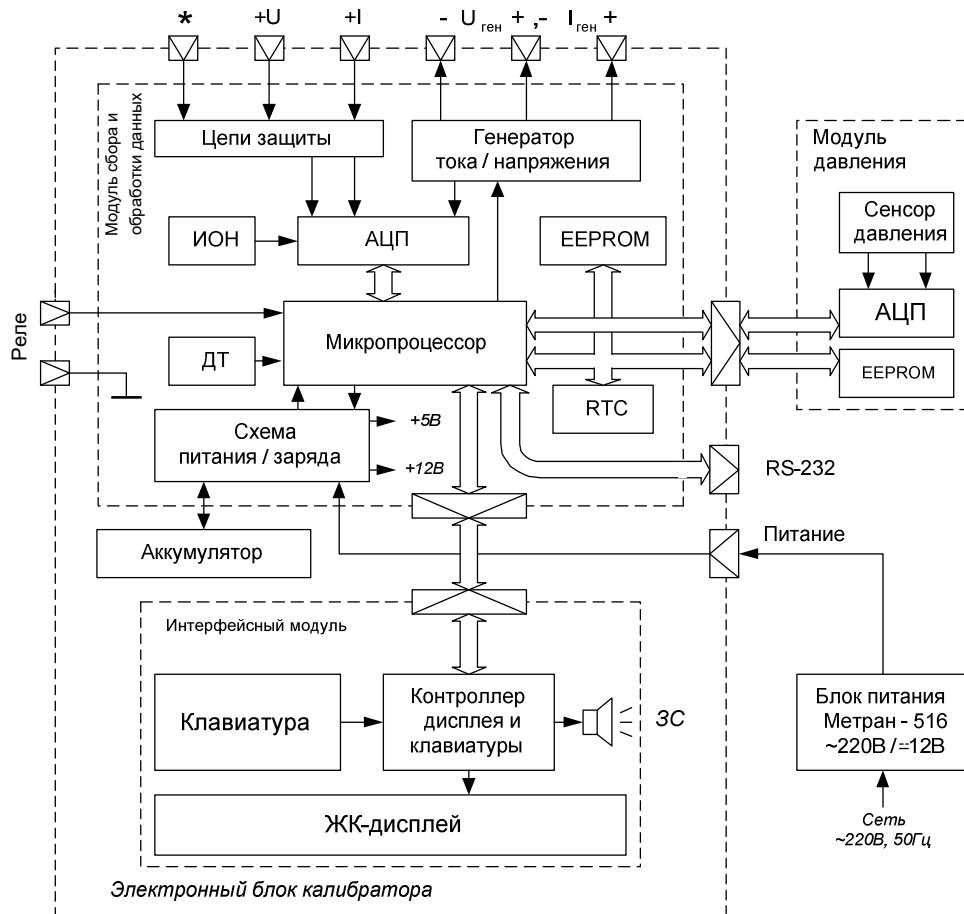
* +U +I - $U_{ген}$ + ,- $I_{ген}$ +

Модуль сбора и обработки данных

Цепи защиты

Генератор тока / напряжения

ИОН

АЦП

EEPROM

Реле

Микропроцессор

ДТ

RTC

Схема питания / заряда

+5В

+12В

Аккумулятор

Модуль давления

Сенсор давления

АЦП

EEPROM

RS-232

Питание

Интерфейсный модуль

Клавиатура

Контроллер дисплея и клавиатуры

ЗС

ЖК-дисплей

Блок питания Метран - 516 ~220В / ═12В

Сеть ~220В, 50Гц

Электронный блок калибратора